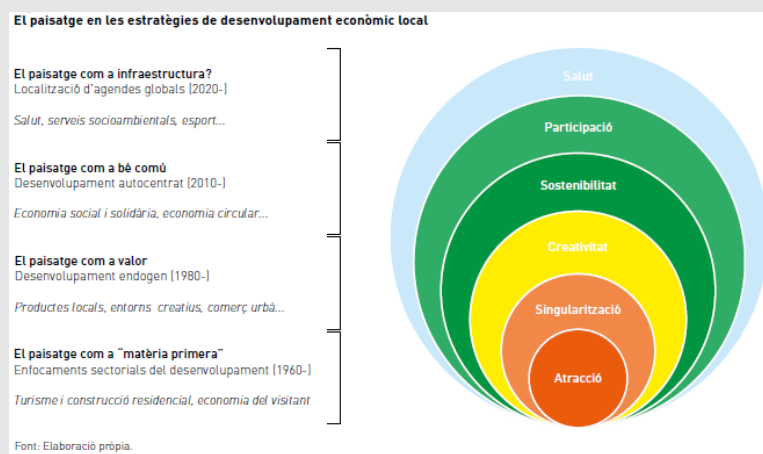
El paisatge en les estratègies de desenvolupament econòmic local

El paisatge com a infraestructura?
Localització d'agendes globals (2020-)

Salut, serveis socioambientals, esport...

El paisatge com a bé comú
Desenvolupament autocentrat (2010-)

Economia social i solidària, economia circular...

El paisatge com a valor
Desenvolupament endogen (1980-)

Productes locals, entorns creatius, comerç urbà...

El paisatge com a "matèria primera"
Enfocaments sectorials del desenvolupament (1960-)

Turisme i construcció residencial, economia del visitant

Salut
Participació
Sostenibilitat
Creativitat
Singularització
Atracció

Font: Elaboració pròpia.